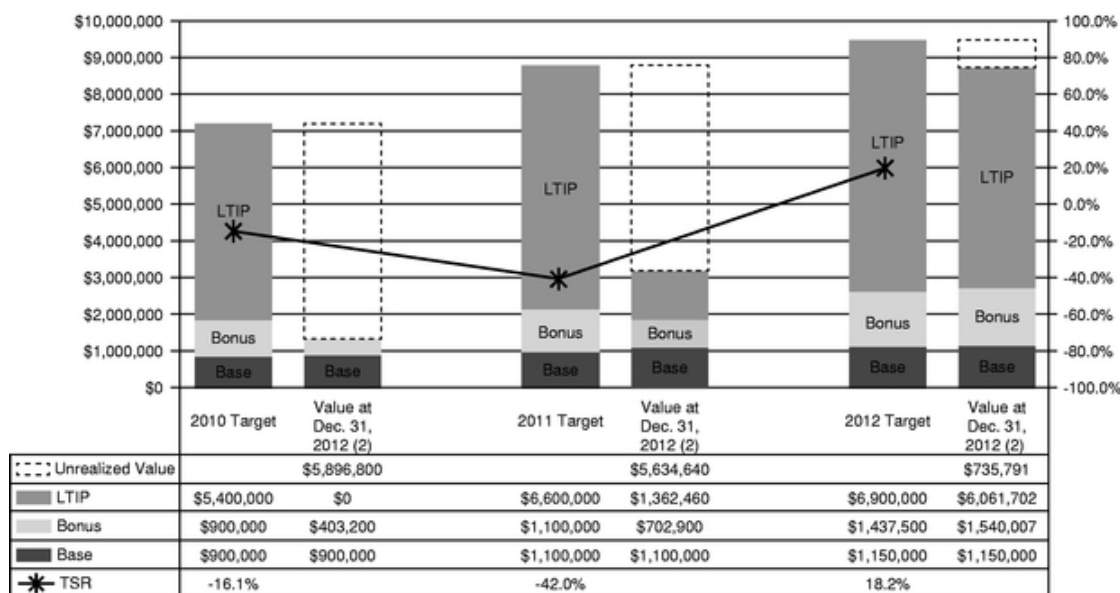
$10,000,000
$9,000,000
$8,000,000
$7,000,000
$6,000,000
$5,000,000
$4,000,000
$3,000,000
$2,000,000
$1,000,000
$0

100.0%
80.0%
60.0%
40.0%
20.0%
0.0%
-20.0%
-40.0%
-60.0%
-80.0%
-100.0%

LTIP
Bonus
Base
Base
LTIP
Bonus
Base
Bonus
Base
LTIP
Bonus
Base
LTIP
Bonus
Base

| | 2010 Target | Value at Dec. 31, 2012 (2) | 2011 Target | Value at Dec. 31, 2012 (2) | 2012 Target | Value at Dec. 31, 2012 (2) |
|---|---|---|---|---|---|---|
| Unrealized Value | | $5,896,800 | | $5,634,640 | | $735,791 |
| LTIP | $5,400,000 | $0 | $6,600,000 | $1,362,460 | $6,900,000 | $6,061,702 |
| Bonus | $900,000 | $403,200 | $1,100,000 | $702,900 | $1,437,500 | $1,540,007 |
| Base | $900,000 | $900,000 | $1,100,000 | $1,100,000 | $1,150,000 | $1,150,000 |
| TSR | -16.1% | | -42.0% | | 18.2% | |